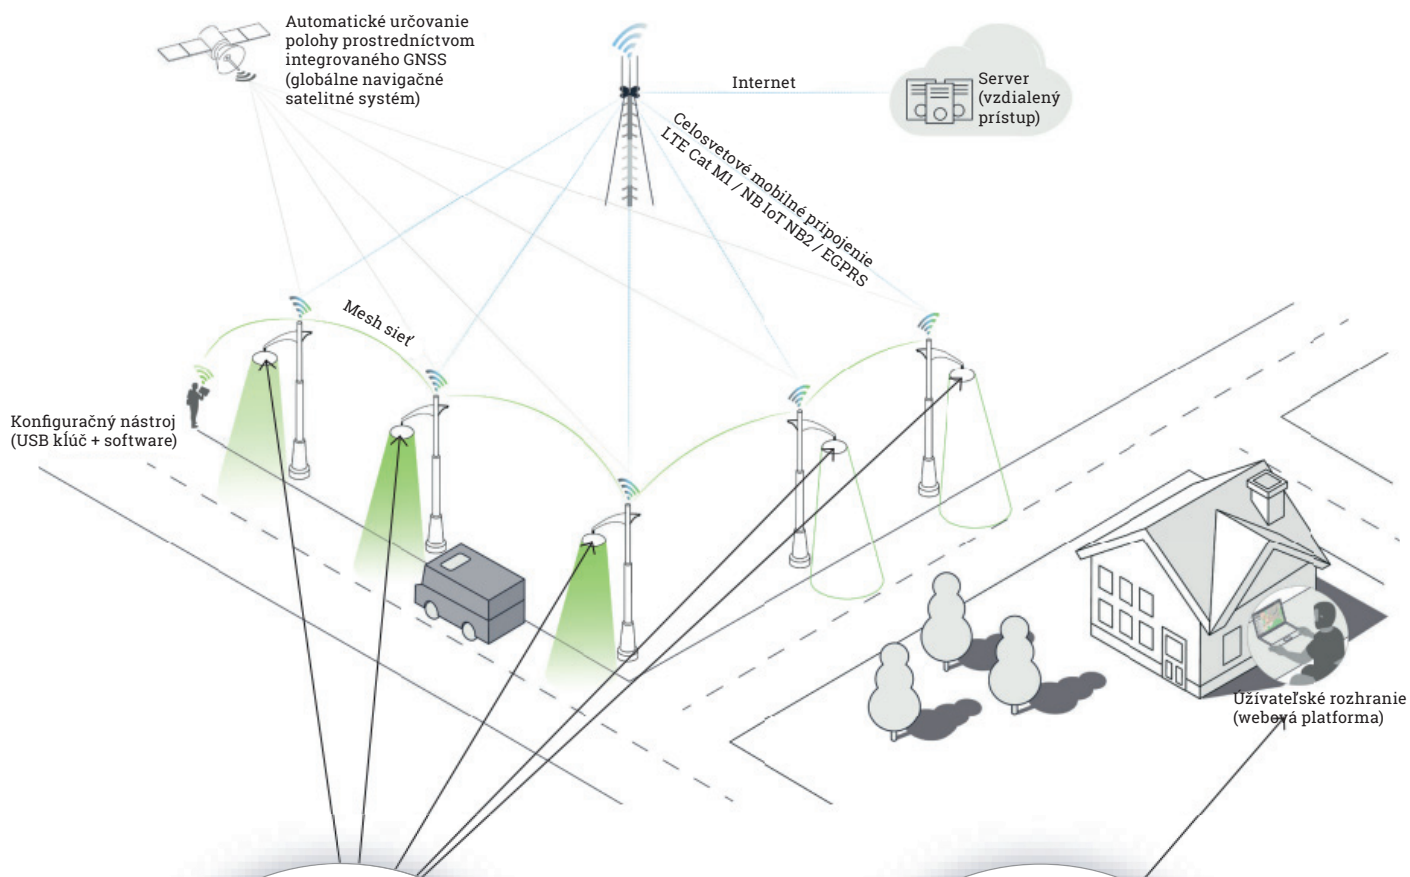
Automatické určovanie polohy prostredníctvom integrovaného GNSS (globálne navigačné satelitné systém)

Internet

Server (vzdialený prístup)

Celosvetové mobilné pripojenie LTE Cat M1 / NB IoT NB2 / EGPRS

Mesh sieť

Konfiguračný nástroj (USB kľúč + software)

Užívateľské rozhranie (webová platforma)